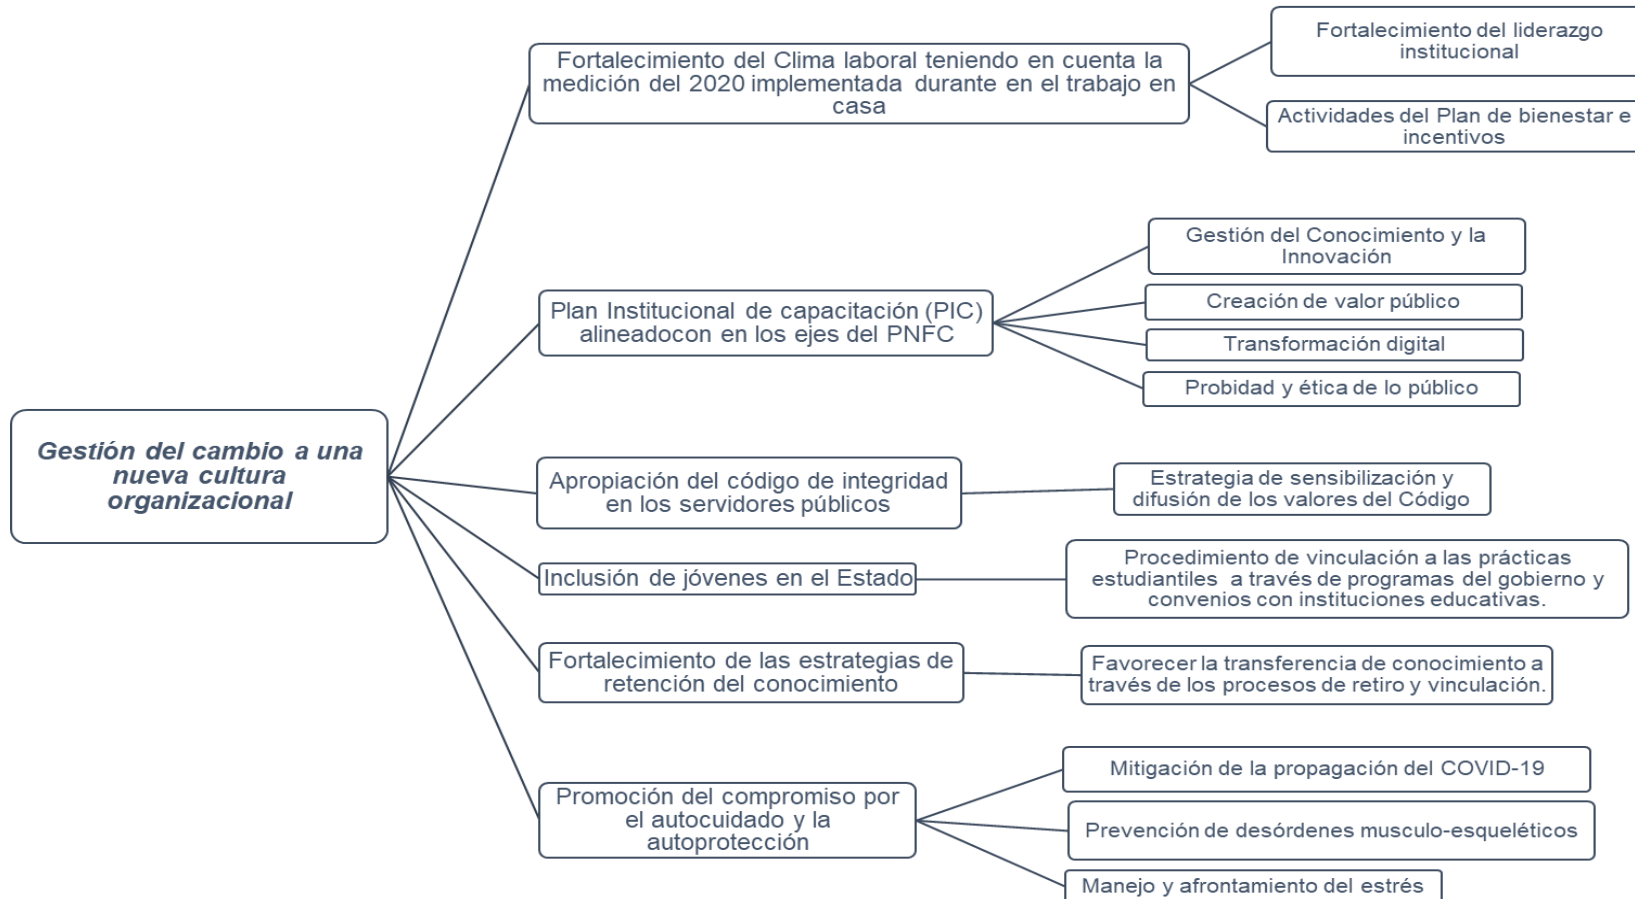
Gestión del cambio a una nueva cultura organizacional

Fortalecimiento del Clima laboral teniendo en cuenta la medición del 2020 implementada durante en el trabajo en casa

Fortalecimiento del liderazgo institucional

Actividades del Plan de bienestar e incentivos

Plan Institucional de capacitación (PIC) alineadocon en los ejes del PNFC

Gestión del Conocimiento y la Innovación

Creación de valor público

Transformación digital

Probidad y ética de lo público

Apropiación del código de integridad en los servidores públicos

Estrategia de sensibilización y difusión de los valores del Código

Inclusión de jóvenes en el Estado

Procedimiento de vinculación a las prácticas estudiantiles a través de programas del gobierno y convenios con instituciones educativas.

Fortalecimiento de las estrategias de retención del conocimiento

Favorecer la transferencia de conocimiento a través de los procesos de retiro y vinculación.

Promoción del compromiso por el autocuidado y la autoprotección

Mitigación de la propagación del COVID-19

Prevención de desórdenes musculo-esqueléticos

Manejo y afrontamiento del estrés